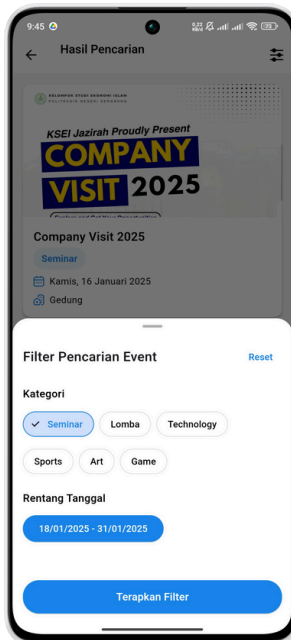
9:45
Hasil Pencarian
KELOMPOK STUDI EKONOMI ISLAM
POLITEKNIK NEGERI SEMARANG
KSEI Jazirah Proudly Present
COMPANY
VISIT 2025
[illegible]
Company Visit 2025
Seminar
Kamis, 16 Januari 2025
Gedung

Filter Pencarian Event
Reset
Kategori
Seminar
Lomba
Technology
Sports
Art
Game
Rentang Tanggal
18/01/2025 - 31/01/2025
Terapkan Filter